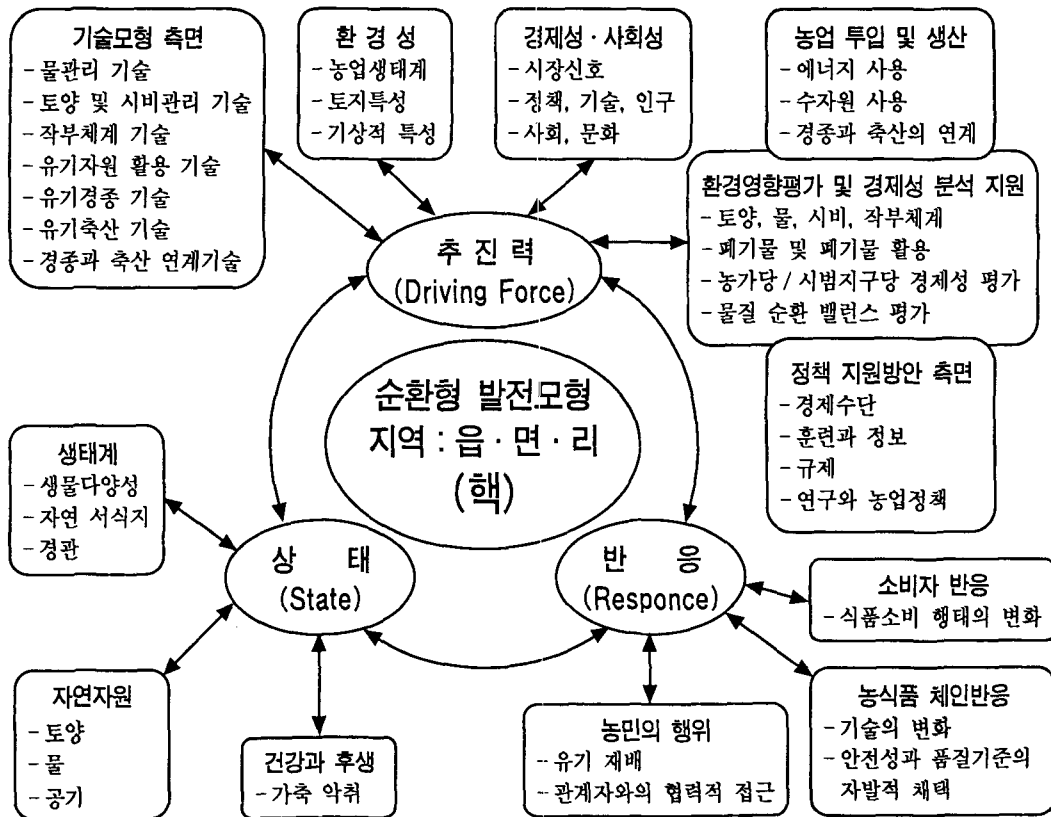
기술모형 측면
- 물관리 기술
- 토양 및 시비관리 기술
- 작부체계 기술
- 유기자원 활용 기술
- 유기경종 기술
- 유기축산 기술
- 경종과 축산 연계기술

환 경 성
- 농업생태계
- 토지특성
- 기상적 특성

경제성 · 사회성
- 시장신호
- 정책, 기술, 인구
- 사회, 문화

농업 투입 및 생산
- 에너지 사용
- 수자원 사용
- 경종과 축산의 연계

환경영향평가 및 경제성 분석 지원
- 토양, 물, 시비, 작부체계
- 폐기물 및 폐기물 활용
- 농가당 / 시범지구당 경제성 평가
- 물질 순환 밸런스 평가

추 진 력
(Driving Force)

순환형 발전모형
지역 : 읍 · 면 · 리
(핵)

정책 지원방안 측면
- 경제수단
- 훈련과 정보
- 규제
- 연구와 농업정책

생태계
- 생물다양성
- 자연 서식지
- 경관

상 태
(State)

반 응
(Responce)

소비자 반응
- 식품소비 행태의 변화

자연자원
- 토양
- 물
- 공기

건강과 후생
- 가축 악취

농민의 행위
- 유기 재배
- 관계자와의 협력적 접근

농식품 체인반응
- 기술의 변화
- 안전성과 품질기준의 자발적 채택